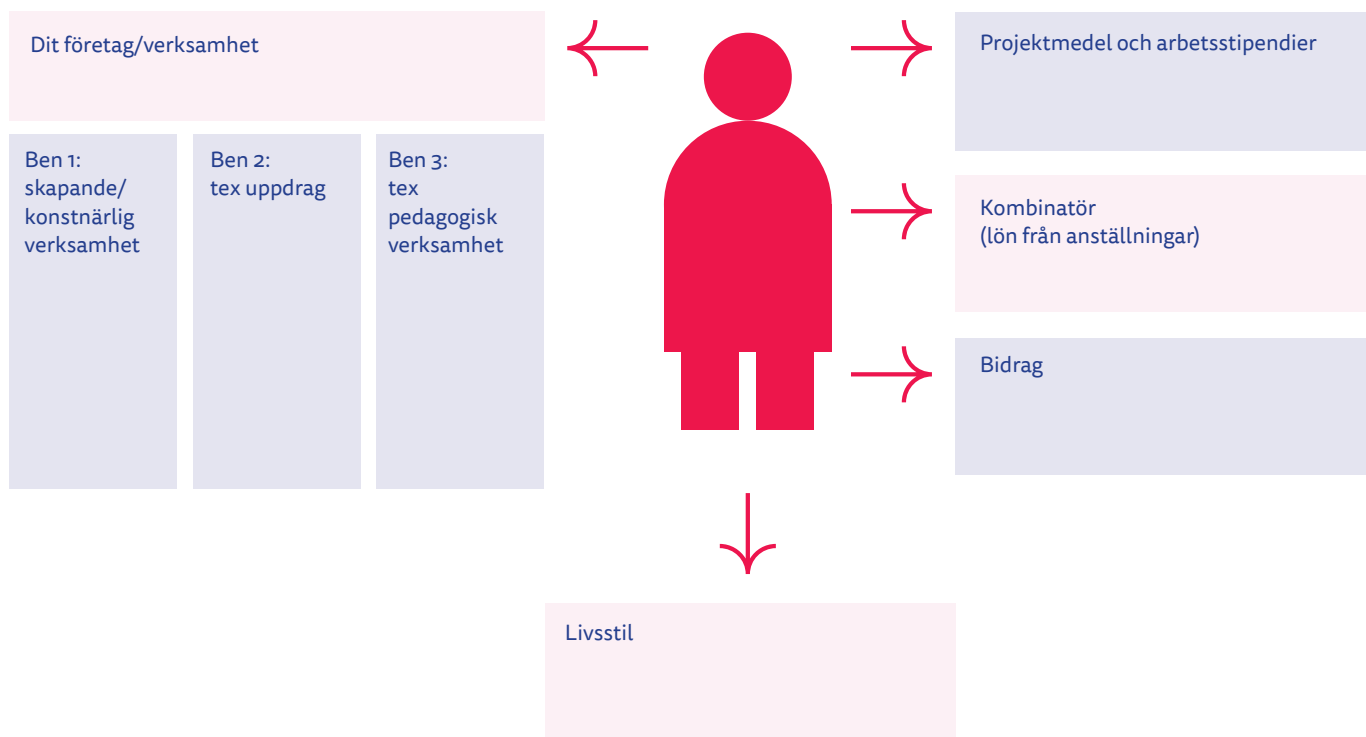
Dit företag/verksamhet

Ben 1:
skapande/
konstnärlig
verksamhet

Ben 2:
tex uppdrag

Ben 3:
tex
pedagogisk
verksamhet

Projektmedel och arbetsstipendier

Kombinatör
(lön från anställningar)

Bidrag

Livsstil